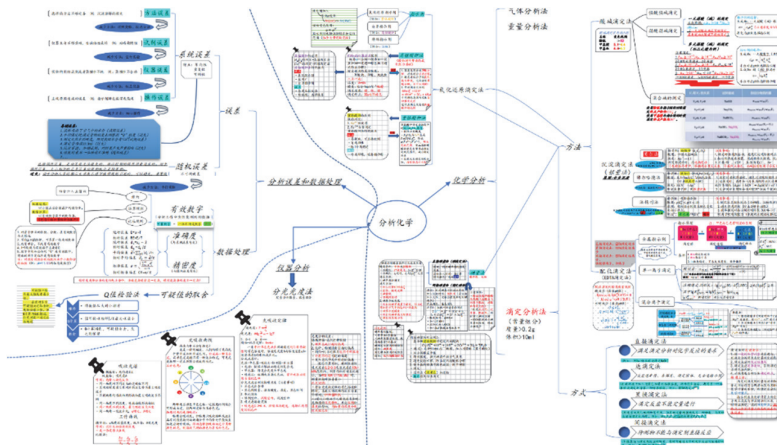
分析化学

分析误差和数据处理

误差

系统误差

方法误差

仪器误差

试剂误差

操作误差

随机误差

数据处理

有效数字

准确度

精密度

Q值检验法

可疑值的取舍

化学分析

氧化还原滴定法

滴定分析法

(常量组分)

质量>0.2g

体积>10ml

气体分析法

重量分析法

方法

酸碱滴定法

沉淀滴定法

配位滴定法

方式

直接滴定法

返滴定法

置换滴定法

间接滴定法

仪器分析

分光光度法

光吸收定律

吸收光谱

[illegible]